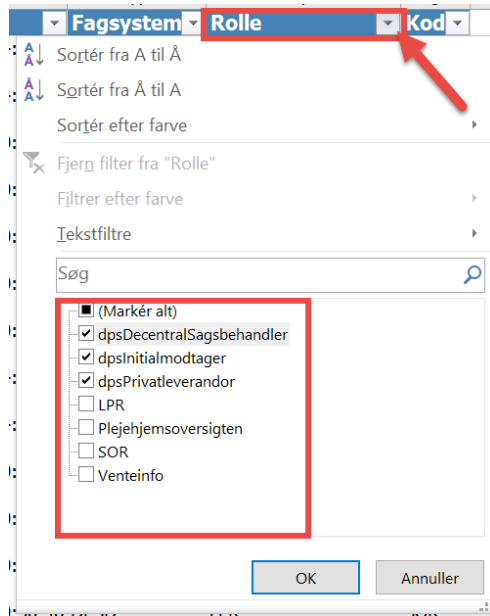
Fagsystem Rolle Kod

Sortér fra A til Å

Sortér fra Å til A

Sortér efter farve

Fjern filter fra "Rolle"

Filtrer efter farve

Tekstfiltre

Søg

(Markér alt)
dpsDecentralSagsbehandler
dpsInitialmodtager
dpsPrivatleverandor
LPR
Plejehjemsoversigten
SOR
Venteinfo

OK Annuller